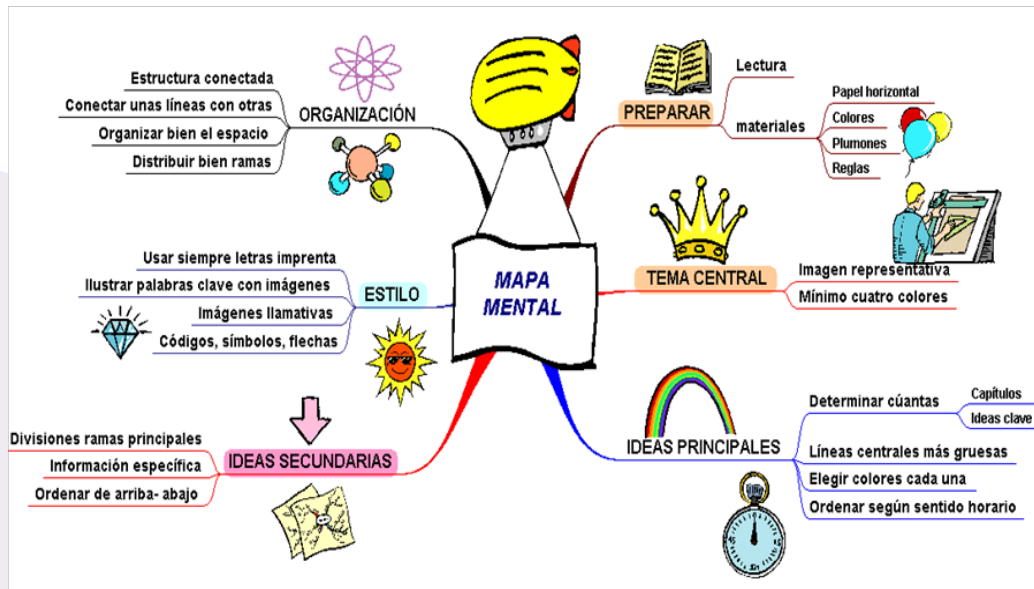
MAPA MENTAL

ORGANIZACIÓN
Estructura conectada
Conectar unas líneas con otras
Organizar bien el espacio
Distribuir bien ramas

PREPARAR
Lectura
materiales
Papel horizontal
Colores
Plumones
Reglas

ESTILO
Usar siempre letras imprenta
Ilustrar palabras clave con imágenes
Imágenes llamativas
Códigos, símbolos, flechas

TEMA CENTRAL
Imagen representativa
Mínimo cuatro colores

IDEAS SECUNDARIAS
Divisiones ramas principales
Información específica
Ordenar de arriba- abajo

IDEAS PRINCIPALES
Determinar cúantas
Capítulos
Ideas clave
Líneas centrales más gruesas
Elegir colores cada una
Ordenar según sentido horario